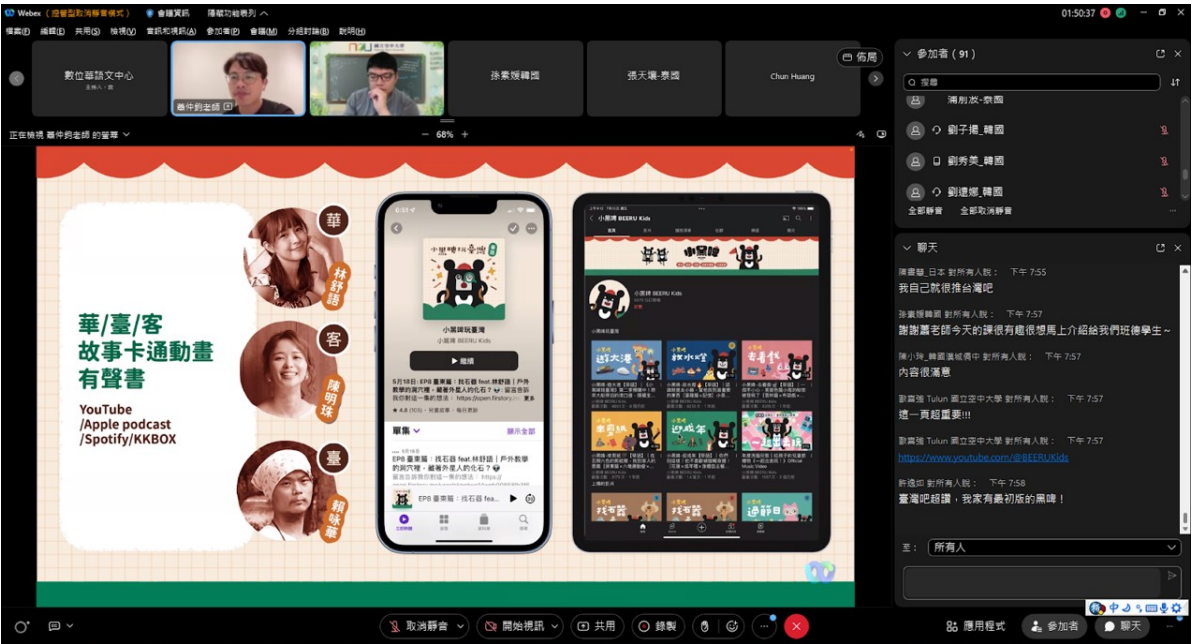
Webex (溶響型取消靜音模式) 會議資訊 隱藏功能表列 01:50:37

檔案(F) 編輯(E) 共用(S) 檢視(V) 音訊和視訊(A) 參加者(P) 會議(M) 分組討論(B) 說明(H)

數位華語文中心
主持人，我

蔡仲錫老師

孫素媛韓國

張天璟-泰國

Chun Huang

佈局

正在檢視 蔡仲錫老師 的螢幕

68%

華/臺/客
故事卡通動畫
有聲書

YouTube
/Apple podcast
/Spotify/KKBOX

華 林舒語

客 陳明珠

臺 賴咏華

小黑啤玩臺灣
小黑啤
▶ 播放
5月18日: EP8 臺東篇：找石器 feat.林舒語｜戶外教學的洞穴裡，藏著外星人的化石？
單集
顯示全部
EP8 臺東篇：找石器 feat.林舒語｜戶外教學的洞穴裡，藏著外星人的化石？

小黑啤 BEERU Kids
小黑啤

參加者 (91)
搜尋
洪雅淑-泰國
劉子揚_韓國
劉秀美_韓國
劉遠娜_韓國
全部靜音 全部取消靜音

聊天
陳靜馨_日本 對所有人說： 下午 7:55
我自己就很推台灣吧
孫素媛韓國 對所有人說： 下午 7:57
謝謝蕭老師今天的課很有趣很想馬上介紹給我們班德學生~
陳小玲_韓國漢城僑中 對所有人說： 下午 7:57
內容很滿意
劉嘉強 Tulun 國立空中大學 對所有人說： 下午 7:57
這一頁超重要!!!
劉嘉強 Tulun 國立空中大學 對所有人說： 下午 7:57
https://www.youtube.com/@BEERUKids
許逸如 對所有人說： 下午 7:58
臺灣吧超讚，我家有最初版的黑啤！
至： 所有人

取消靜音 開始視訊 共用 錄製
應用程式 參加者 聊天